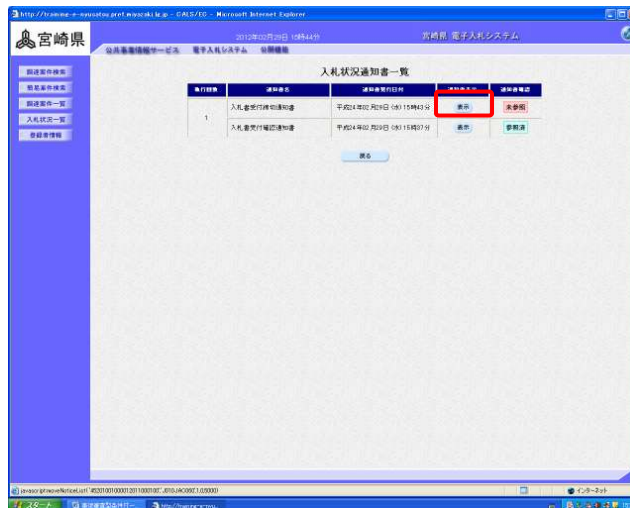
http://trainee-e-nyusatsu.pref.miyazaki.lg.jp - CALS/EC - Microsoft Internet Explorer

宮崎県

公共事業情報サービス　電子入札システム　分類機能

2012年02月29日 15時44分

宮崎県 電子入札システム

調達案件検索

簡易案件検索

調達案件一覧

入札状況一覧

登録者情報

入札状況通知書一覧

| 執行回数 | 通知書名 | 通知書発行日付 | 通知書表示 | 通知書確認 |
|---|---|---|---|---|
| 1 | 入札書受付締切通知書 | 平成24年02月29日 (水) 15時43分 | 表示 | 未参照 |
| | 入札書受付確認通知書 | 平成24年02月29日 (水) 15時37分 | 表示 | 参照済 |

戻る

javascript:moveNoticeList('4520100100001201100102','010-JAC0001','0,0000')

インターネット

スタート